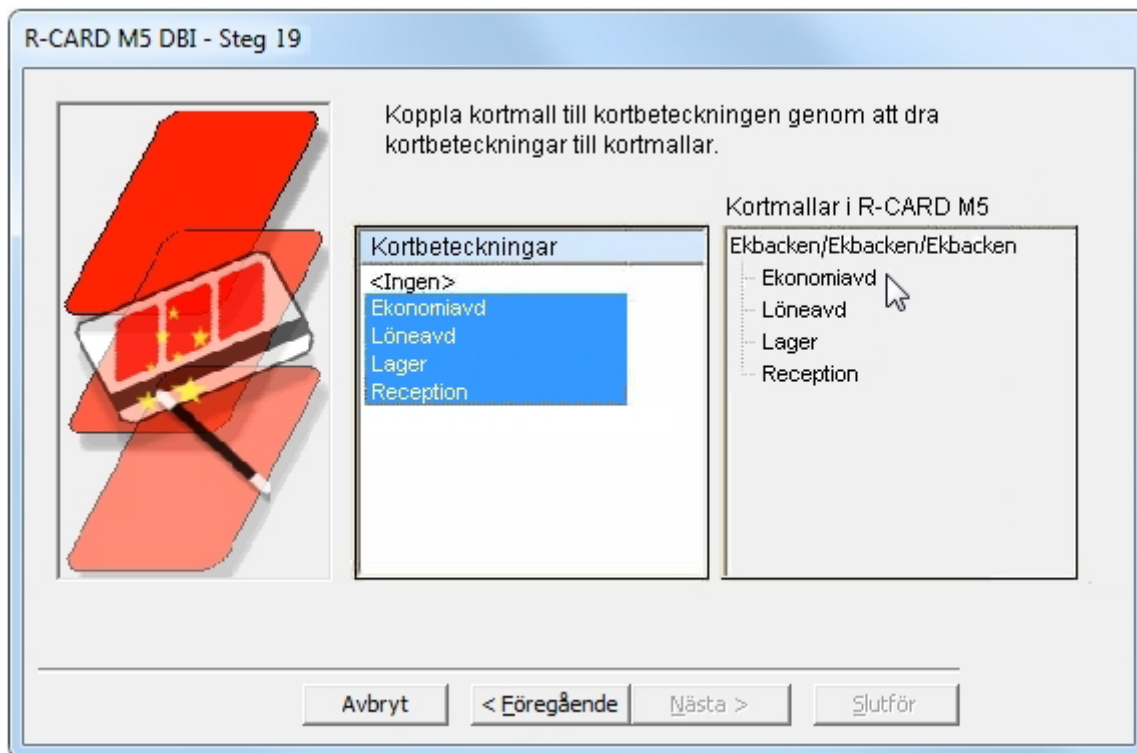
R-CARD M5 DBI - Steg 19

Koppla kortmall till kortbeteckningen genom att dra kortbeteckningar till kortmallar.

Kortbeteckningar
<Ingen>
Ekonomiavd
Löneavd
Lager
Reception

Kortmallar i R-CARD M5
Ekbacken/Ekbacken/Ekbacken
Ekonomiavd
Löneavd
Lager
Reception

Avbryt
< Föregående
Nästa >
Slutför